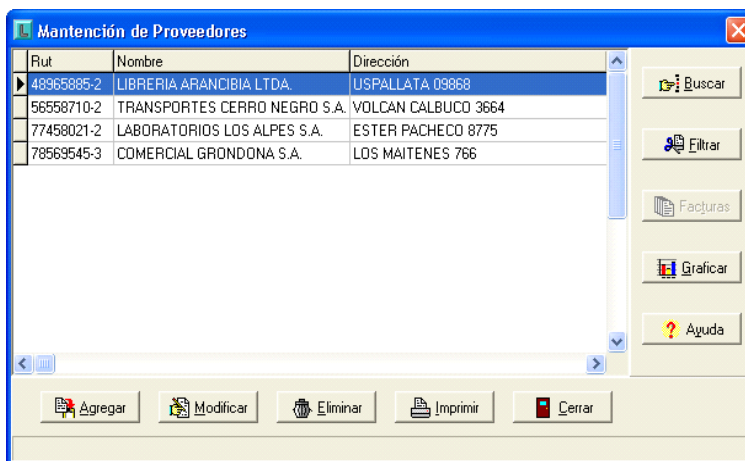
Mantención de Proveedores

| Rut | Nombre | Dirección |
|---|---|---|
| 48965885-2 | LIBRERIA ARANCIBIA LTDA. | USPALLATA 09868 |
| 56558710-2 | TRANSPORTES CERRO NEGRO S.A. | VOLCAN CALBUCO 3664 |
| 77458021-2 | LABORATORIOS LOS ALPES S.A. | ESTER PACHECO 8775 |
| 78569545-3 | COMERCIAL GRONDONA S.A. | LOS MAITENES 766 |

Buscar
Filtrar
Facturas
Graficar
Ayuda

Agregar
Modificar
Eliminar
Imprimir
Cerrar